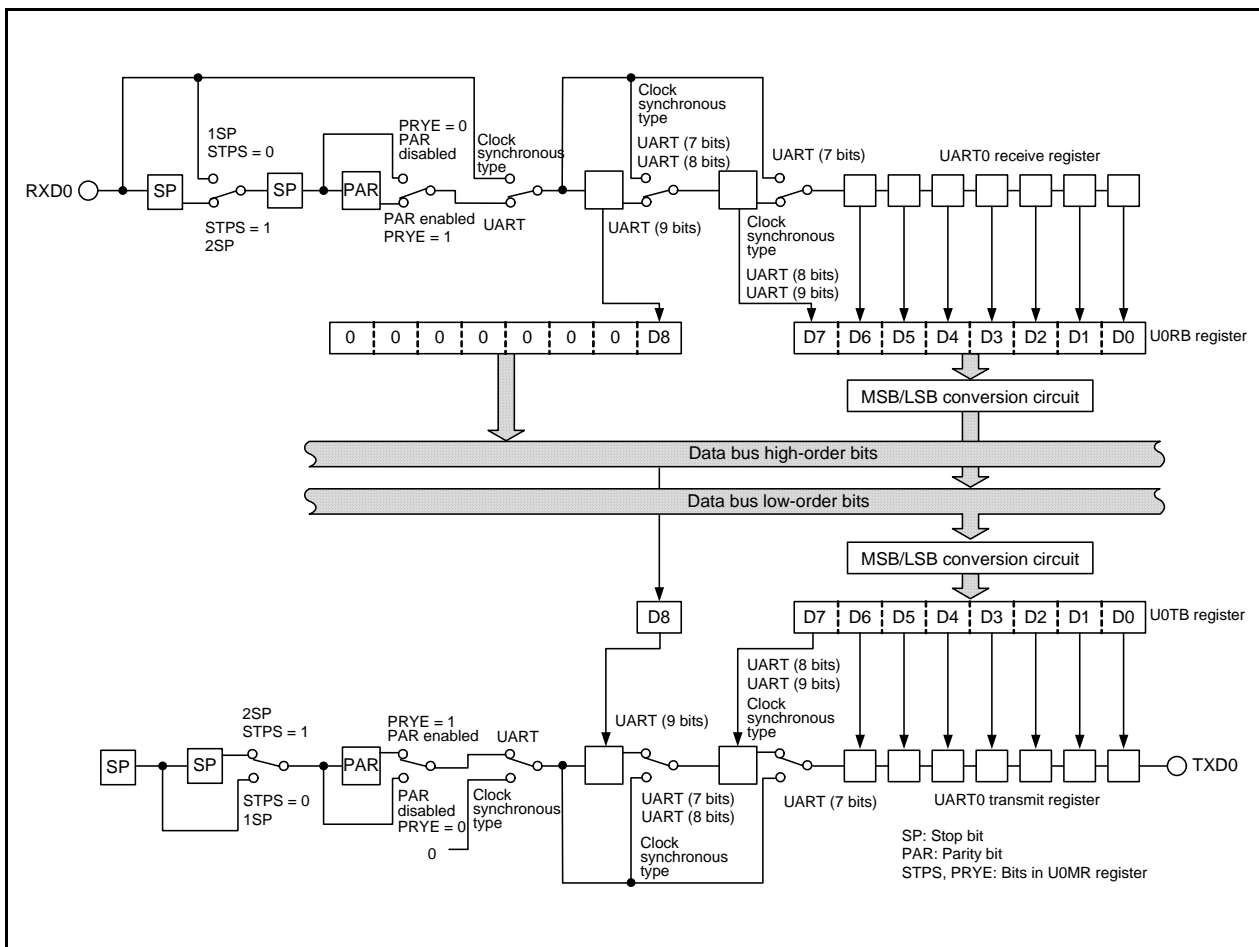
1SP
STPS = 0

Clock synchronous type

PRYE = 0
PAR disabled

Clock synchronous type

UART (7 bits)
UART (8 bits)

UART (7 bits)

UART0 receive register

RXD0

SP

SP

PAR

STPS = 1
2SP

PAR enabled
PRYE = 1

UART

UART (9 bits)

Clock synchronous type

UART (8 bits)
UART (9 bits)

| 0 | 0 | 0 | 0 | 0 | 0 | 0 | D8 |
|---|---|---|---|---|---|---|---|

| D7 | D6 | D5 | D4 | D3 | D2 | D1 | D0 |
|---|---|---|---|---|---|---|---|

U0RB register

MSB/LSB conversion circuit

Data bus high-order bits

Data bus low-order bits

MSB/LSB conversion circuit

D8

| D7 | D6 | D5 | D4 | D3 | D2 | D1 | D0 |
|---|---|---|---|---|---|---|---|

U0TB register

UART (8 bits)
UART (9 bits)

Clock synchronous type

2SP
STPS = 1

PRYE = 1
PAR enabled

UART

UART (9 bits)

SP

SP

PAR

TXD0

STPS = 0
1SP

PAR disabled
PRYE = 0

Clock synchronous type

UART (7 bits)
UART (8 bits)

UART (7 bits)

UART0 transmit register

0

Clock synchronous type

SP: Stop bit
PAR: Parity bit
STPS, PRYE: Bits in U0MR register